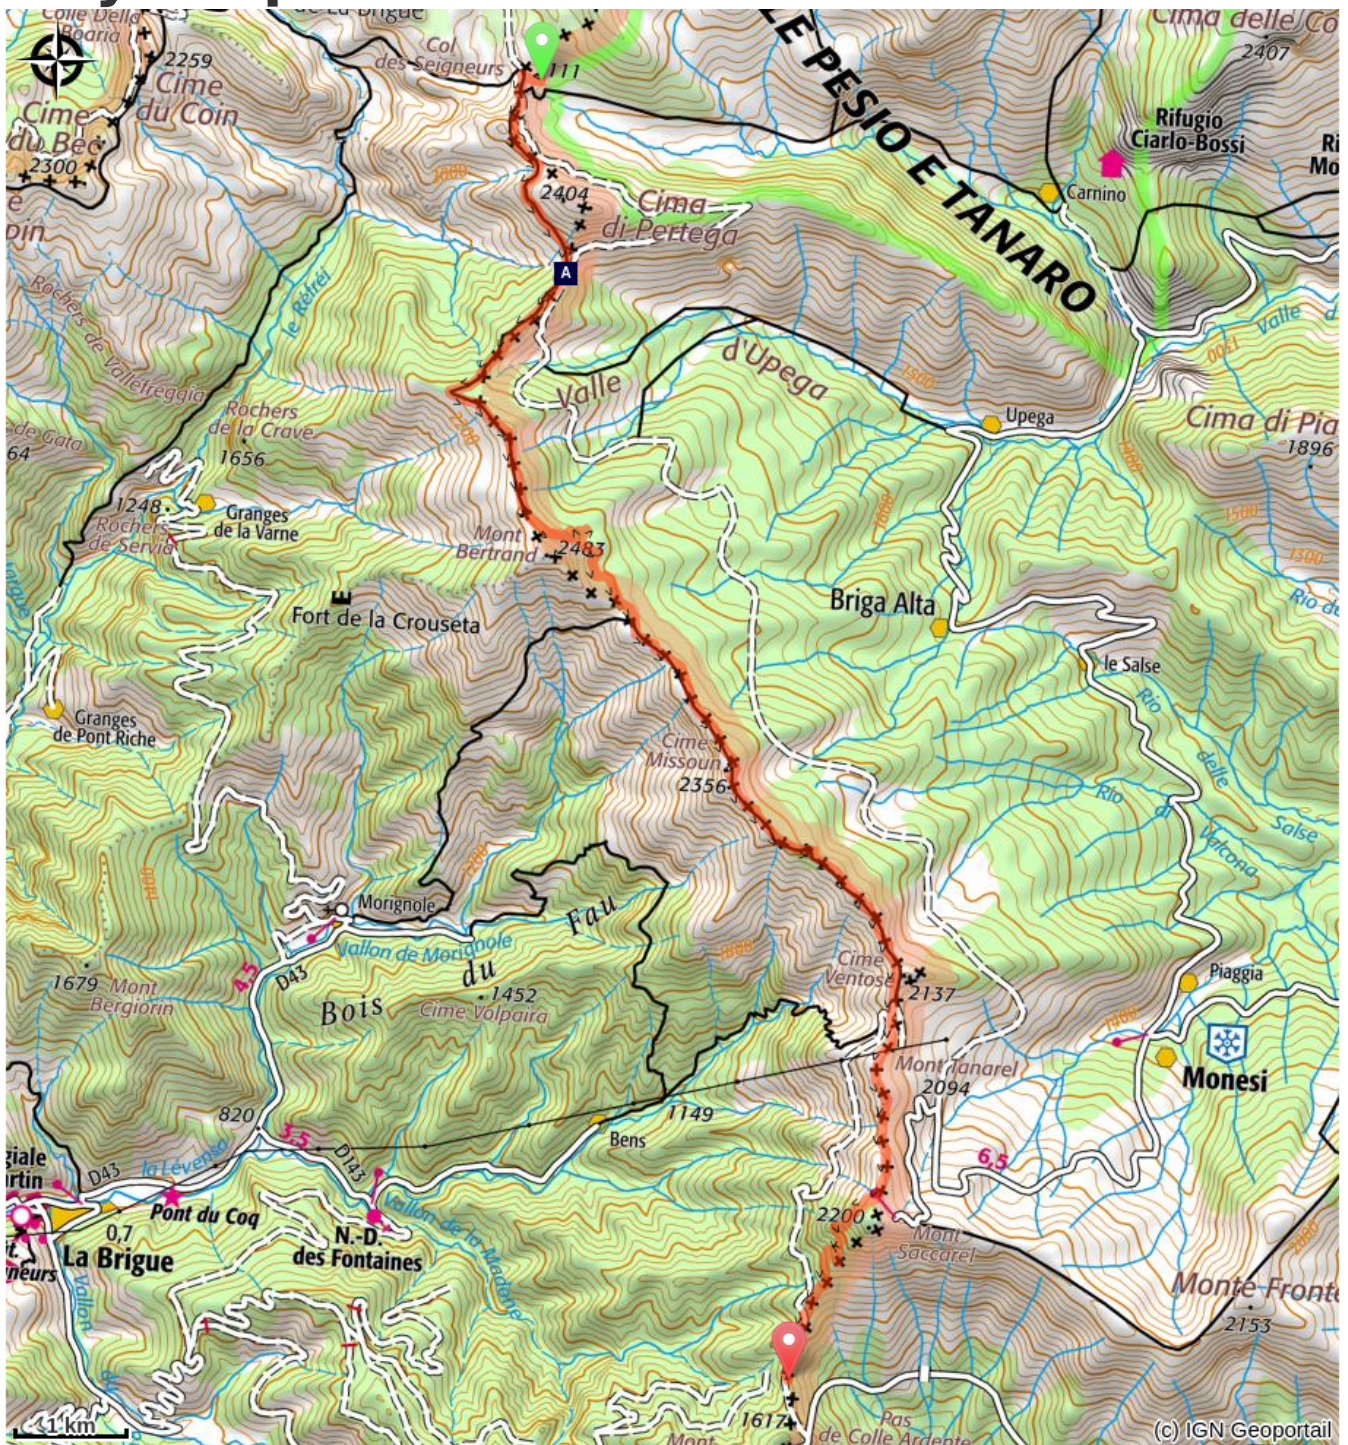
Colle della Boaria
de la Brigue
2259
Cime du Coin
Cime du Bec
2300
Col des Seigneurs
2111
LE PESIO E TANARO
Cima delle Co
2407
Rifugio Ciarlo-Bossi
Carnino
2404
Cima di Pertega
A
Rochers de Vallaufreggia
le Réfréi
Valle
d'Upega
Upega
Cima di Pia
1896
Rochers de la Crave
1656
1248
Granges de la Varne
Rochers de Sérvia
Mont Bertrand
2483
Fort de la Crouseta
Briga Alta
le Salse
Rio delle Salse
Rio di Valcrosa
Granges de Pont Riche
Cime Missoun
2356
Morignole
Fau
Vallon de Morignole
du
4,5
D43
1679
Mont Bergiorin
Bois
1452
Cime Volpaira
Cime Ventose
2137
Piaggia
Mont Tanarel
2094
Monesi
820
1149
3,5
D143
Bens
la Levensa
D43
6,5
Pont du Coq
La Brigue
0,7
N.-D. des Fontaines
Vallon de la Madone
2200
Mont Saccarel
Monte Fronte
2153
1617
Pas de Colle Ardente
1 km
(c) IGN Geoportail